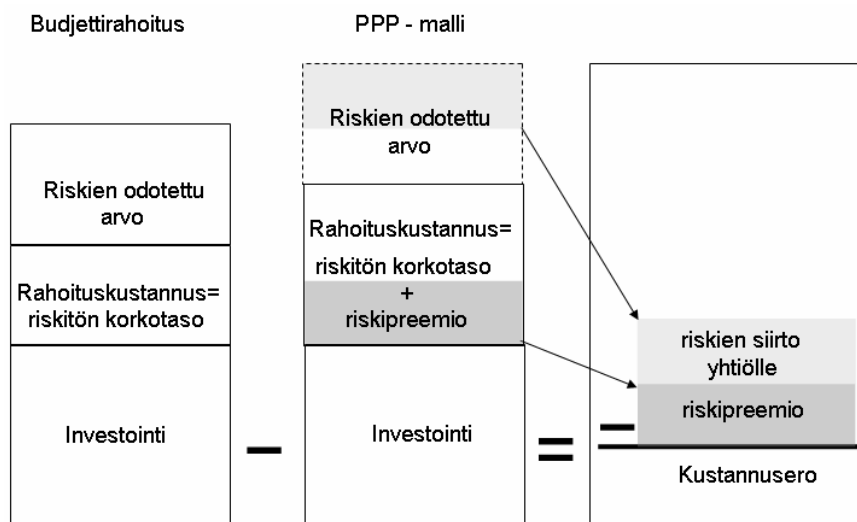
Budjettirahoitus

PPP - malli

Riskien odotettu arvo

Rahoituskustannus= riskitön korkotaso

Investointi

–

Riskien odotettu arvo

Rahoituskustannus= riskitön korkotaso + riskipreemio

Investointi

=

–

riskien siirto yhtiölle

riskipreemio

Kustannusero